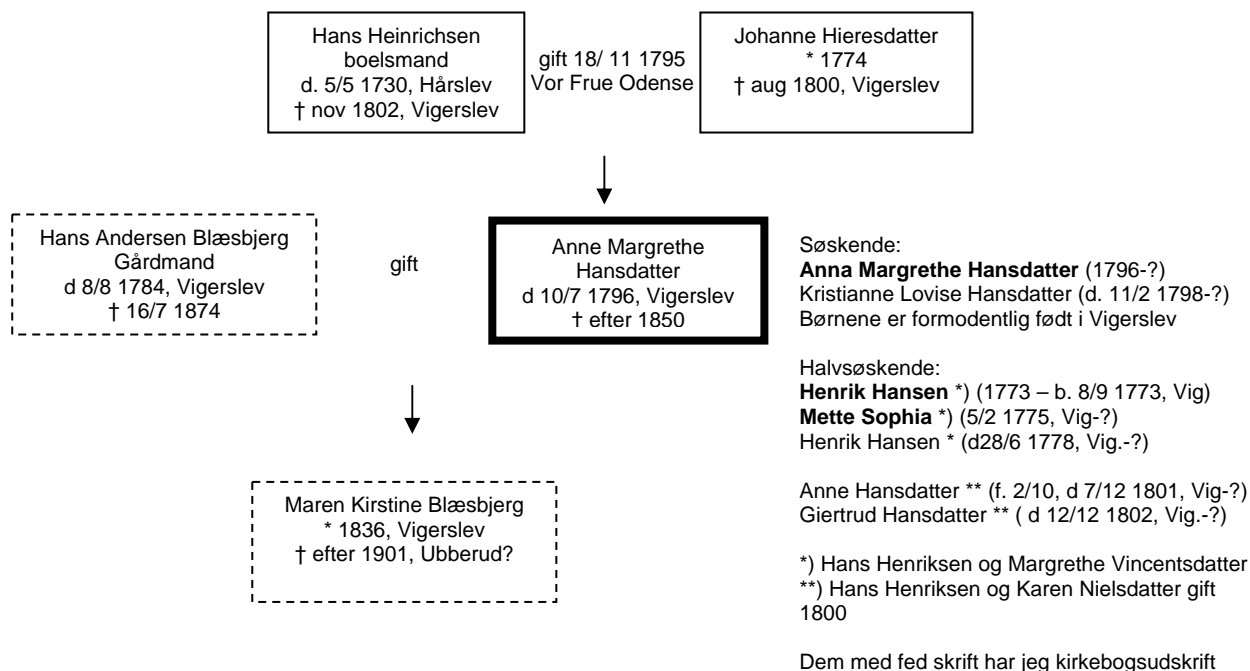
Hans Heinrichsen
boelsmand
d. 5/5 1730, Hårslev
† nov 1802, Vigerslev

gift 18/ 11 1795
Vor Frue Odense

Johanne Hieresdatter
* 1774
† aug 1800, Vigerslev

Hans Andersen Blæsbjerg
Gårdmand
d 8/8 1784, Vigerslev
† 16/7 1874

gift

Anne Margrethe
Hansdatter
d 10/7 1796, Vigerslev
† efter 1850

Søskende:
**Anna Margrethe Hansdatter** (1796-?)
Kristianne Lovise Hansdatter (d. 11/2 1798-?)
Børnene er formodentlig født i Vigerslev

Halvsøskende:
**Henrik Hansen** *) (1773 – b. 8/9 1773, Vig)
**Mette Sophia** *) (5/2 1775, Vig-?)
Henrik Hansen * (d28/6 1778, Vig.-?)

Anne Hansdatter ** (f. 2/10, d 7/12 1801, Vig-?)
Giertrud Hansdatter ** ( d 12/12 1802, Vig.-?)

*) Hans Henriksen og Margrethe Vincentsdatter
**) Hans Henriksen og Karen Nielsdatter gift 1800

Dem med fed skrift har jeg kirkebogsudskrift

Maren Kirstine Blæsbjerg
* 1836, Vigerslev
† efter 1901, Ubberud?